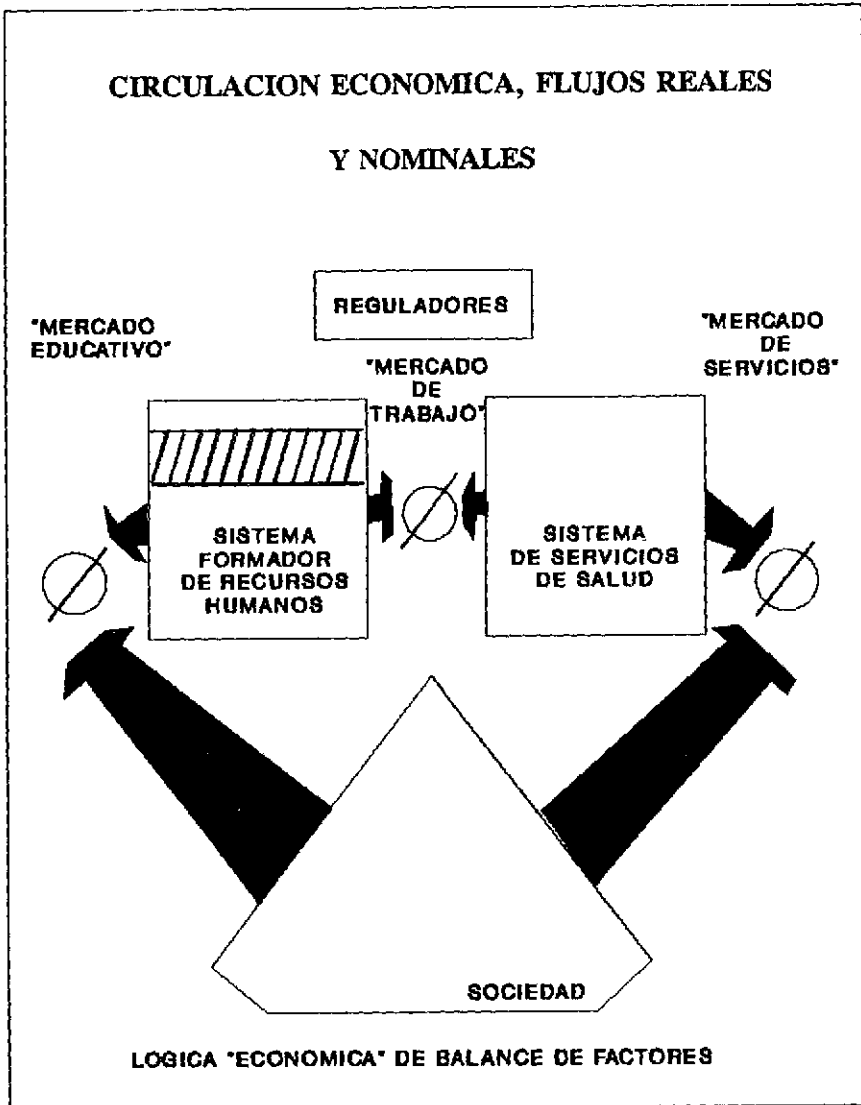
CIRCULACION ECONOMICA, FLUJOS REALES

Y NOMINALES

REGULADORES

"MERCADO EDUCATIVO"

"MERCADO DE TRABAJO"

"MERCADO DE SERVICIOS"

SISTEMA FORMADOR DE RECURSOS HUMANOS

SISTEMA DE SERVICIOS DE SALUD

SOCIEDAD

LOGICA "ECONOMICA" DE BALANCE DE FACTORES